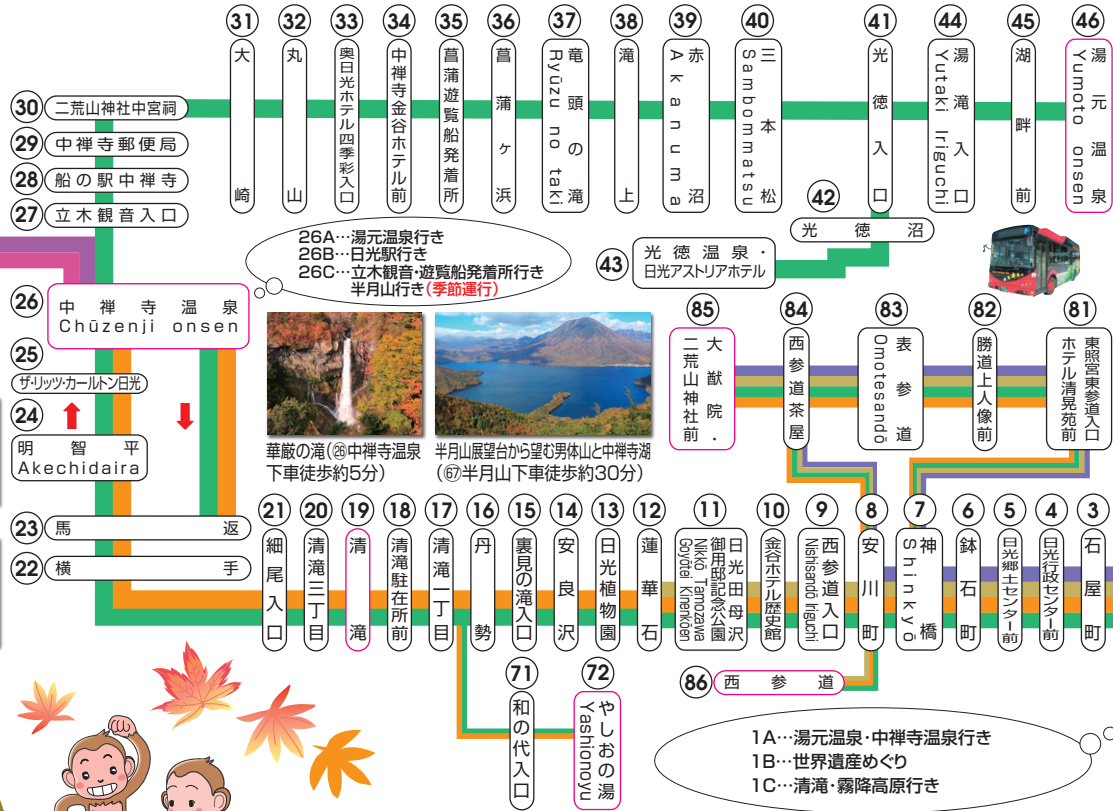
31 大崎
32 丸山
33 奥日光ホテル四季彩入口
34 中禅寺金谷ホテル前
35 菖蒲遊覧船発着所
36 菖蒲ヶ浜
37 竜頭の滝 Ryūzu no taki
38 滝上
39 赤沼 Akanuma
40 三本松 Sambommatsu
41 光徳入口
44 湯滝入口 Yutaki Iriguchi
45 湖畔前
46 湯元温泉 Yumoto onsen

30 二荒山神社中宮祠
29 中禅寺郵便局
28 船の駅中禅寺
27 立木観音入口

42 光徳沼
43 光徳温泉・日光アストリアホテル

26A…湯元温泉行き
26B…日光駅行き
26C…立木観音・遊覧船発着所行き
半月山行き(季節運行)

26 中禅寺温泉 Chūzenji onsen
25 ザ・リッツ・カールトン日光
24 明智平 Akechidaira
23 馬返
22 横手

華厳の滝(㉖中禅寺温泉下車徒歩約5分)
半月山展望台から望む男体山と中禅寺湖(㊼半月山下車徒歩約30分)

85 大猷院・二荒山神社前
84 西参道茶屋
83 表参道 Omotesandō
82 勝道上人像前
81 東照宮東参道入口ホテル清晃苑前

21 細尾入口
20 清滝三丁目
19 清滝
18 清滝駐在所前
17 清滝一丁目
16 丹勢
15 裏見の滝入口
14 安良沢
13 日光植物園
12 蓮華石
11 日光田母沢御用邸記念公園 Nikko Tamozawa Goyōtei Kinenkoen
10 金谷ホテル歴史館
9 西参道入口 Nishisandō Iriguchi
8 安川町
7 神橋 Shinkyō
6 鉢石町
5 日光郷土センター前
4 日光行政センター前
3 石屋町

71 和の代入口
72 やしおの湯 Yashionoyu
86 西参道

1A…湯元温泉・中禅寺温泉行き
1B…世界遺産めぐり
1C…清滝・霧降高原行き